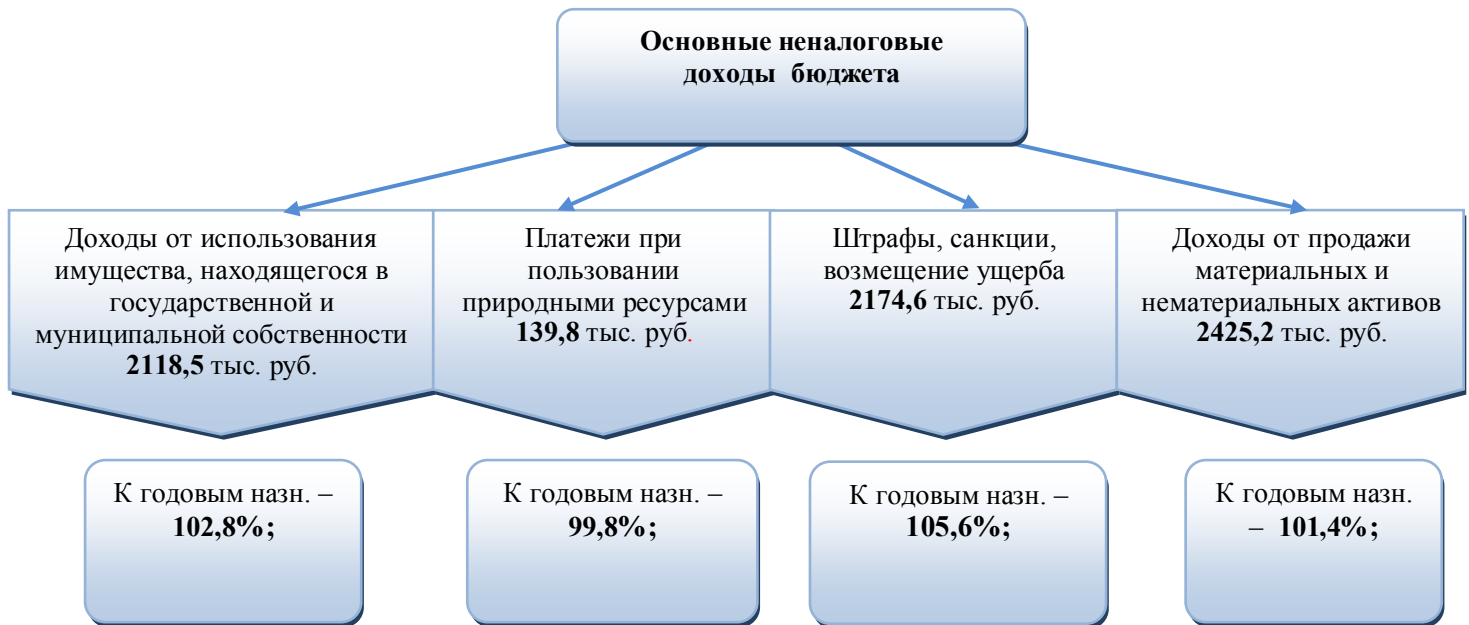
Основные неналоговые доходы бюджета

Доходы от использования имущества, находящегося в государственной и муниципальной собственности 2118,5 тыс. руб.

К годовым назн. – 102,8%;

Платежи при пользовании природными ресурсами 139,8 тыс. руб.

К годовым назн. – 99,8%;

Штрафы, санкции, возмещение ущерба 2174,6 тыс. руб.

К годовым назн. – 105,6%;

Доходы от продажи материальных и нематериальных активов 2425,2 тыс. руб.

К годовым назн. – 101,4%;